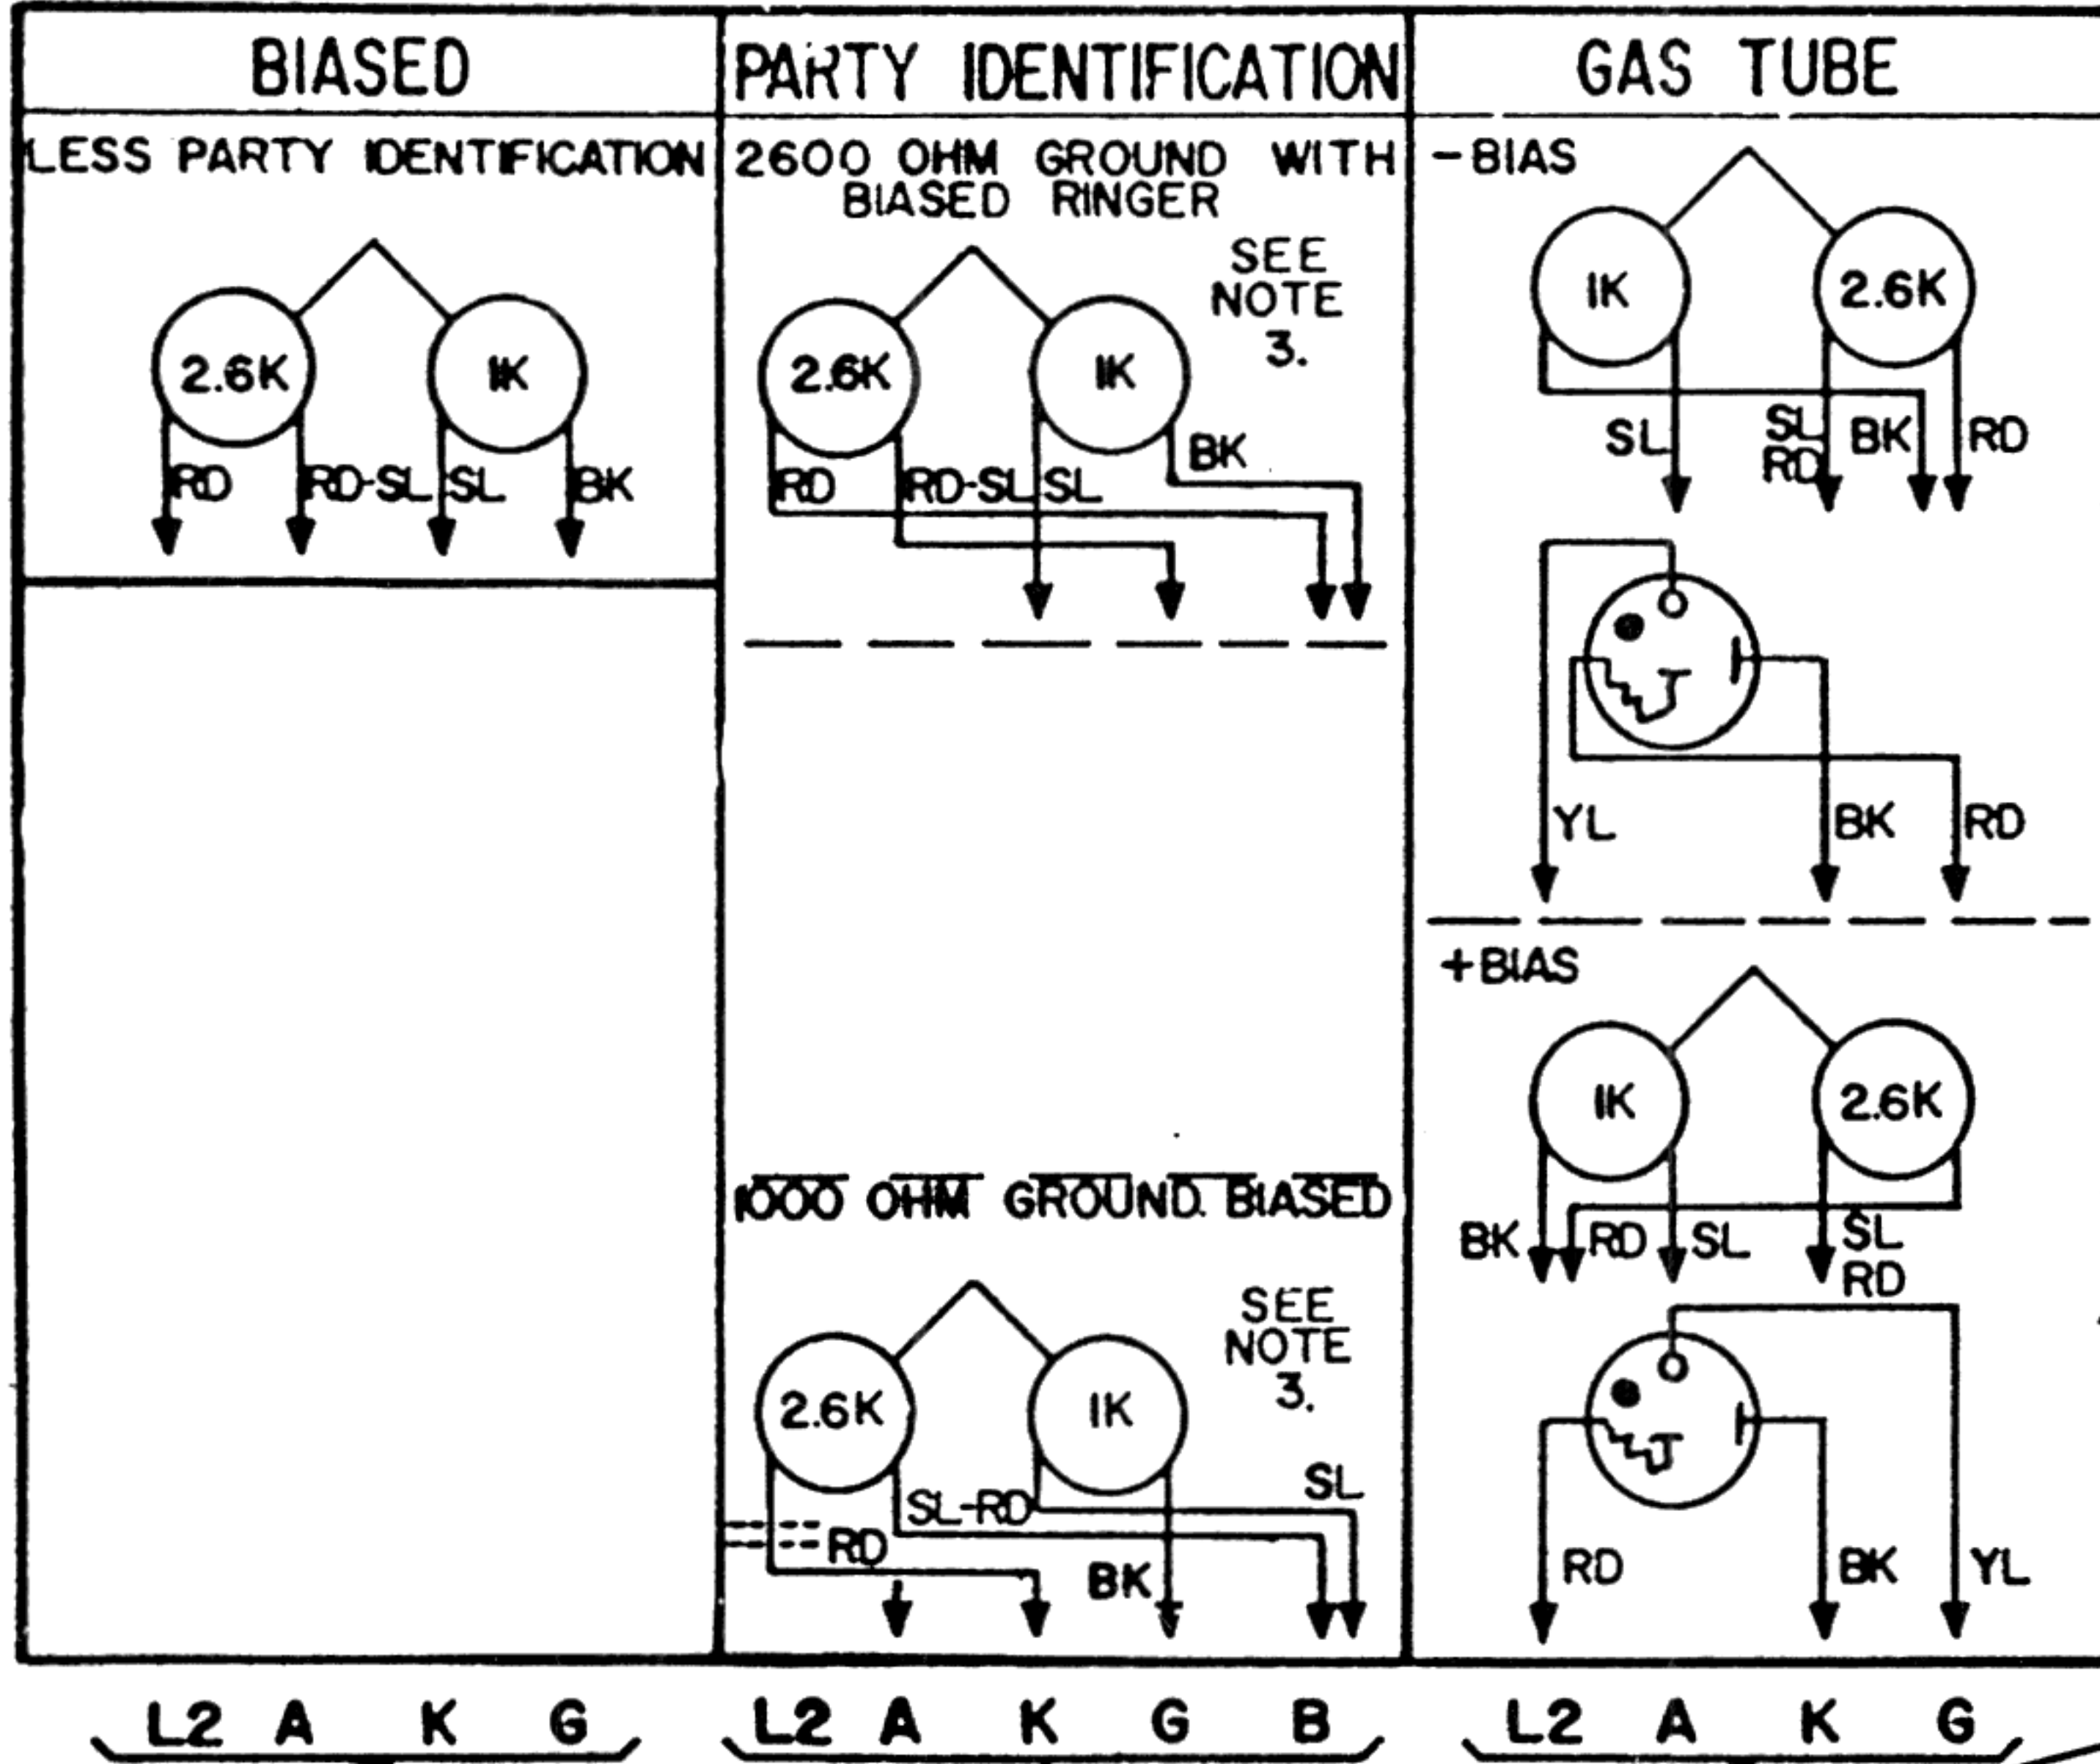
BIASED

LESS PARTY IDENTIFICATION

2.6K IK

RD RD-SL SL BK

PARTY IDENTIFICATION

2600 OHM GROUND WITH BIASED RINGER

SEE NOTE 3.

2.6K IK

BK

RD RD-SL SL

1000 OHM GROUND BIASED

SEE NOTE 3.

2.6K IK

SL

SL-RD

RD

BK

GAS TUBE

-BIAS

IK 2.6K

SL SL RD BK RD

YL BK RD

+BIAS

IK 2.6K

BK RD SL SL RD

RD BK YL

L2 A K G

L2 A K G B

L2 A K G